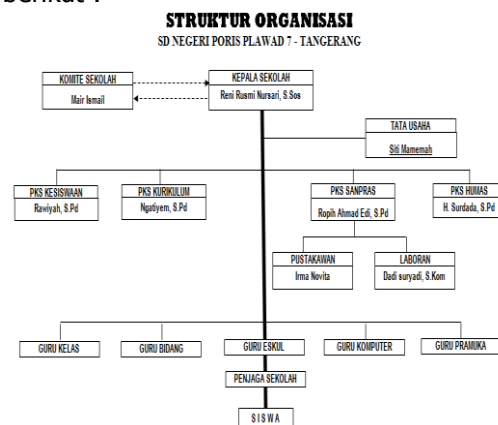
berikut :

STRUKTUR ORGANISASI
SD NEGERI PORIS PLAWAD 7 - TANGERANG

KOMITE SEKOLAH
Mair Ismail

KEPALA SEKOLAH
Reni Rusmi Nursari, S.Sos

TATA USAHA
Siti Mamemah

PKS KESISWAAN
Rawiyah, S.Pd

PKS KURIKULUM
Ngatiyem, S.Pd

PKS SANPRAS
Ropih Ahmad Edi, S.Pd

PKS HUMAS
H. Surdada, S.Pd

PUSTAKAWAN
Irma Novita

LABORAN
Dadi suryadi, S.Kom

GURU KELAS

GURU BIDANG

GURU ESKUL

GURU KOMPUTER

GURU PRAMUKA

PENJAGA SEKOLAH

SISWA